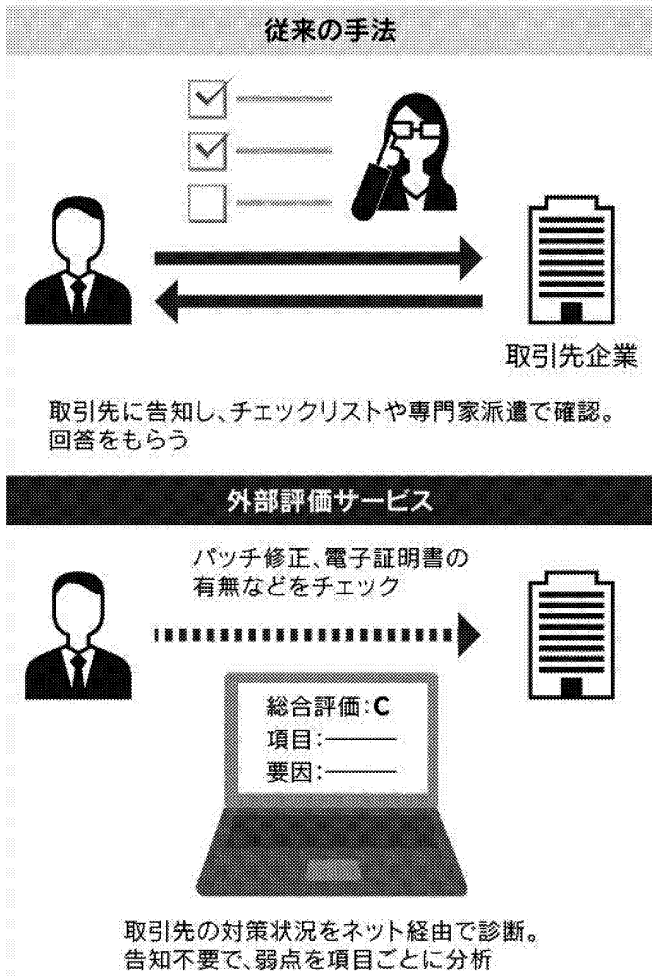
従来の手法

取引先企業

取引先に告知し、チェックリストや専門家派遣で確認。回答をもらう

外部評価サービス

パッチ修正、電子証明書の有無などをチェック

総合評価：C
項目：———
要因：———

取引先の対策状況をネット経由で診断。告知不要で、弱点を項目ごとに分析